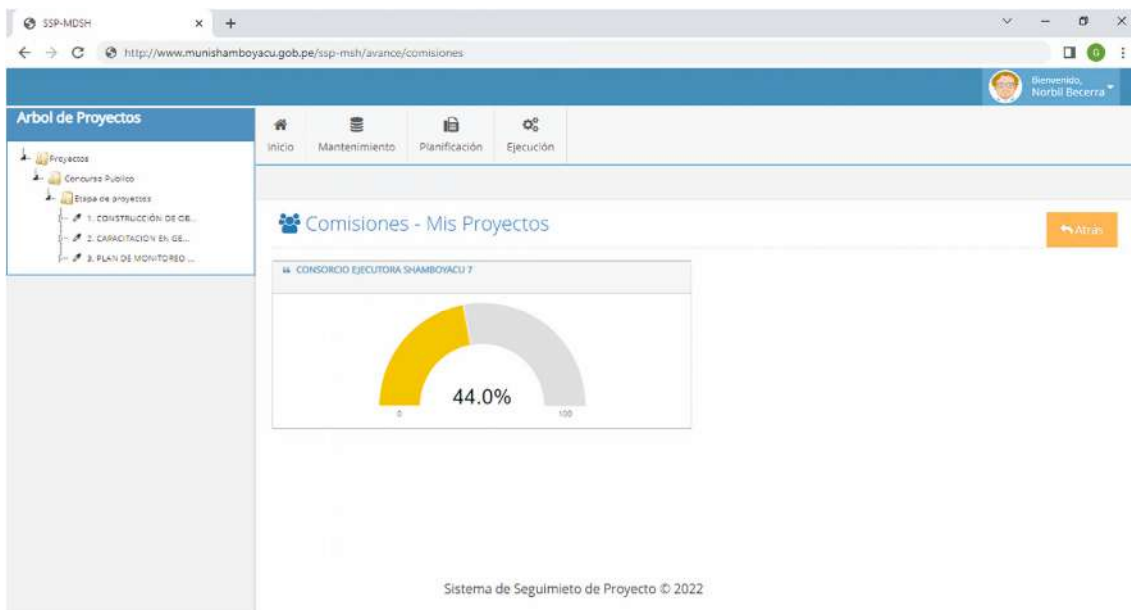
SSP-MDSH

http://www.munishamboyacu.gob.pe/ssp-msh/avance/comisiones

Bienvenido,
Norbil Becerra

Arbol de Proyectos

Proyectos
Concurso Publico
Etapa de proyectos
1. CONSTRUCCIÓN DE GE...
2. CAPACITACION EN GE...
3. PLAN DE MONITOREO ...

Inicio
Mantenimiento
Planificación
Ejecución

Comisiones - Mis Proyectos

Atrás

CONSORCIO EJECUTORA SHAMBOYACU 7

44.0%

0

100

Sistema de Seguimieto de Proyecto © 2022